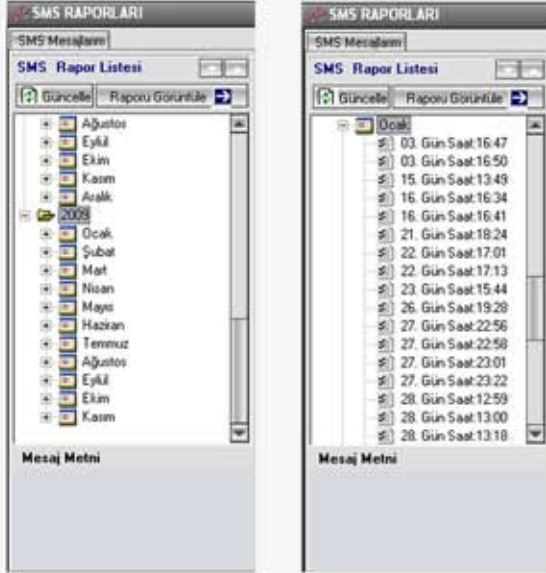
SMS RAPORLARI

SMS Mesajlarım

SMS Rapor Listesi

Güncelle Raporu Görüntüle

Ağustos
Eylül
Ekim
Kasım
Aralık
2009
Ocak
Şubat
Mart
Nisan
Mayıs
Haziran
Temmuz
Ağustos
Eylül
Ekim
Kasım

Mesaj Metni

SMS RAPORLARI

SMS Mesajlarım

SMS Rapor Listesi

Güncelle Raporu Görüntüle

Ocak
03. Gün Saat:16:47
03. Gün Saat:16:50
15. Gün Saat:13:49
16. Gün Saat:16:34
16. Gün Saat:16:41
21. Gün Saat:18:24
22. Gün Saat:17:01
22. Gün Saat:17:13
23. Gün Saat:15:44
26. Gün Saat:19:28
27. Gün Saat:22:56
27. Gün Saat:22:58
27. Gün Saat:23:01
27. Gün Saat:23:22
28. Gün Saat:12:59
28. Gün Saat:13:00
28. Gün Saat:13:18

Mesaj Metni